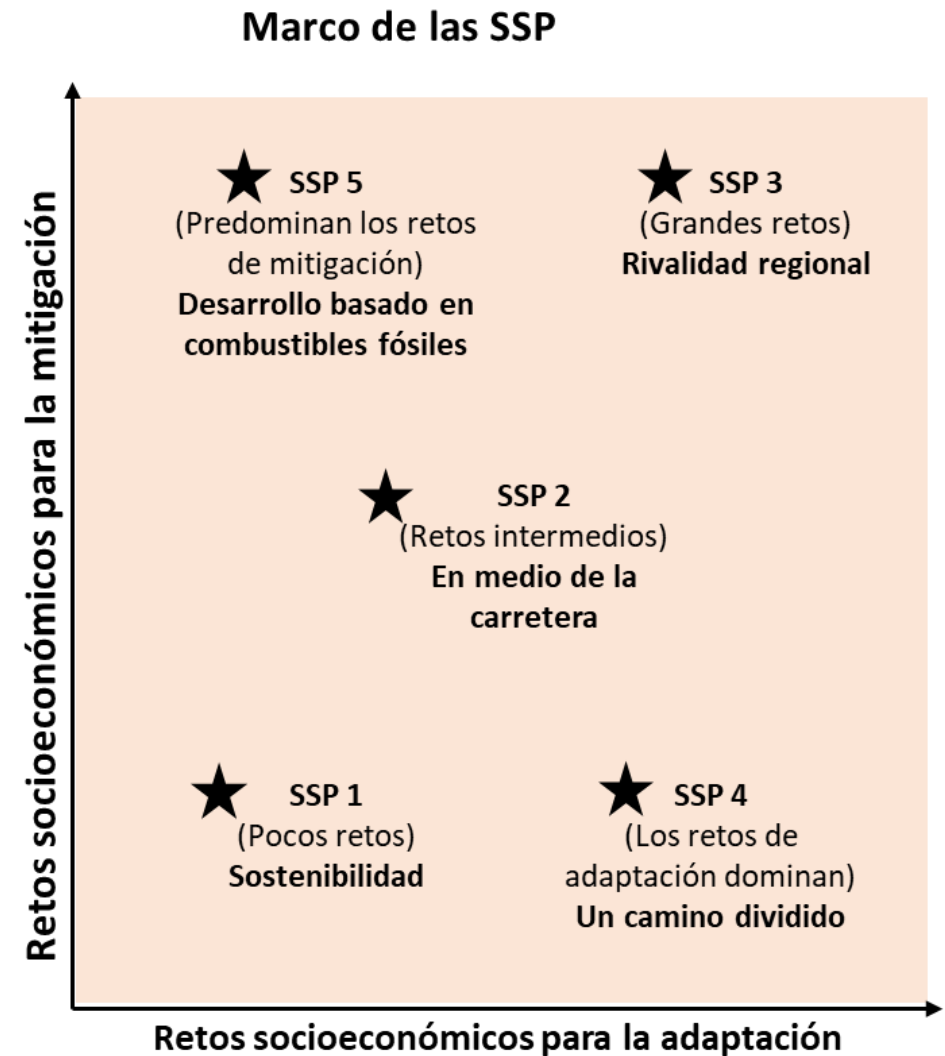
Marco de las SSP

Retos socioeconómicos para la mitigación

SSP 5
(Predominan los retos de mitigación)
Desarrollo basado en combustibles fósiles

SSP 3
(Grandes retos)
Rivalidad regional

SSP 2
(Retos intermedios)
En medio de la carretera

SSP 1
(Pocos retos)
Sostenibilidad

SSP 4
(Los retos de adaptación dominan)
Un camino dividido

Retos socioeconómicos para la adaptación